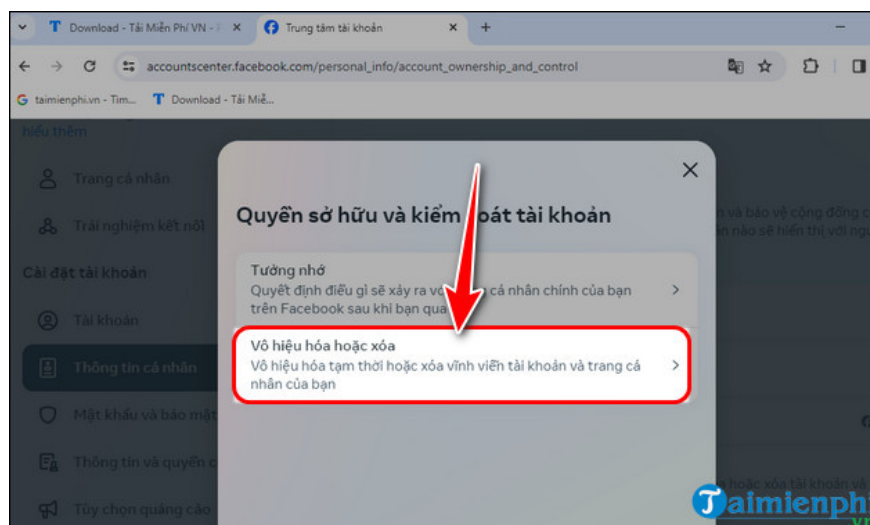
Download - Tải Miễn Phí VN - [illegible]
Trung tâm tài khoản
+
accountscenter.facebook.com/personal_info/account_ownership_and_control
taimienphi.vn - Tìm...
Download - Tải Miễ...
hiểu thêm
Trang cá nhân
Trải nghiệm kết nối
Cài đặt tài khoản
Tài khoản
Thông tin cá nhân
Mật khẩu và bảo mật
Thông tin và quyền c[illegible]
Tùy chọn quảng cáo
Quyền sở hữu và kiểm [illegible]oát tài khoản
Tưởng nhớ
Quyết định điều gì sẽ xảy ra vo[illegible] cá nhân chính của bạn trên Facebook sau khi bạn qua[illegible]
Vô hiệu hóa hoặc xóa
Vô hiệu hóa tạm thời hoặc xóa vĩnh viễn tài khoản và trang cá nhân của bạn
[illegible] và bảo vệ cộng đồng c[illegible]
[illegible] nào sẽ hiển thị với ng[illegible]
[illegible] hoặc xóa tài khoản và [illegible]
Taimienphi